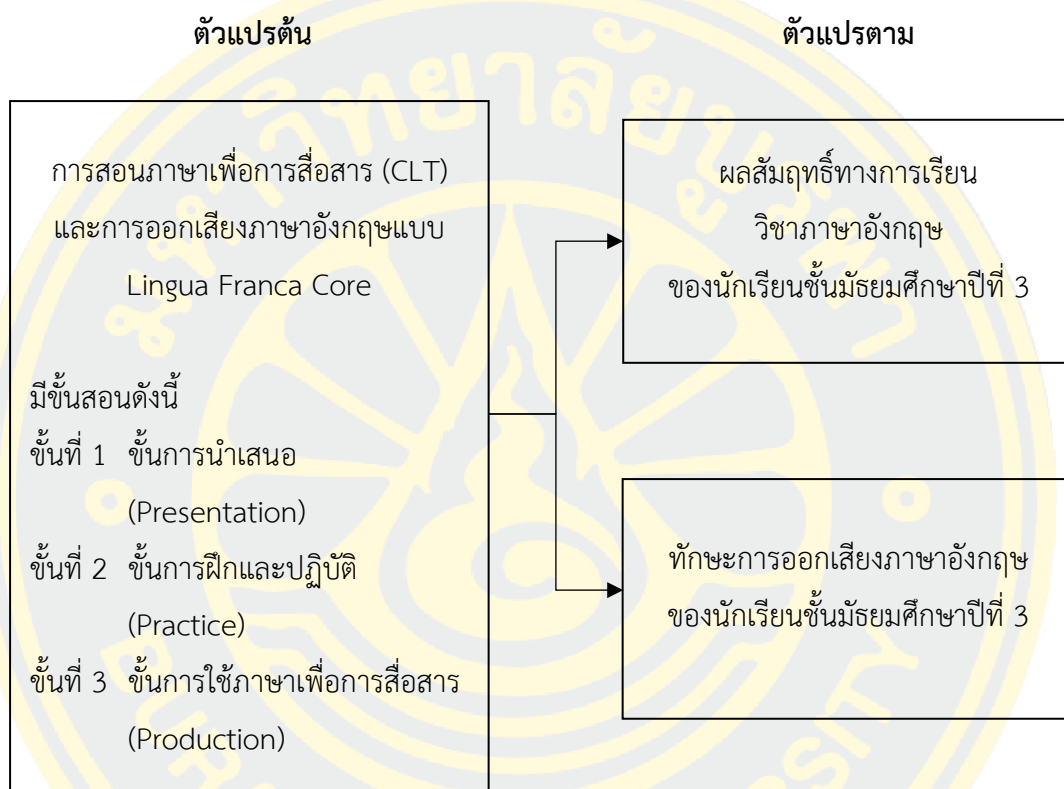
ตัวแปรต้น

ตัวแปรตาม

การสอนภาษาเพื่อการสื่อสาร (CLT) และการออกเสียงภาษาอังกฤษแบบ Lingua Franca Core

มีขั้นสอนดังนี้
ขั้นที่ 1 ขั้นการนำเสนอ (Presentation)
ขั้นที่ 2 ขั้นการฝึกและปฏิบัติ (Practice)
ขั้นที่ 3 ขั้นการใช้ภาษาเพื่อการสื่อสาร (Production)

ผลสัมฤทธิ์ทางการเรียน วิชาภาษาอังกฤษ ของนักเรียนชั้นมัธยมศึกษาปีที่ 3

ทักษะการออกเสียงภาษาอังกฤษ ของนักเรียนชั้นมัธยมศึกษาปีที่ 3